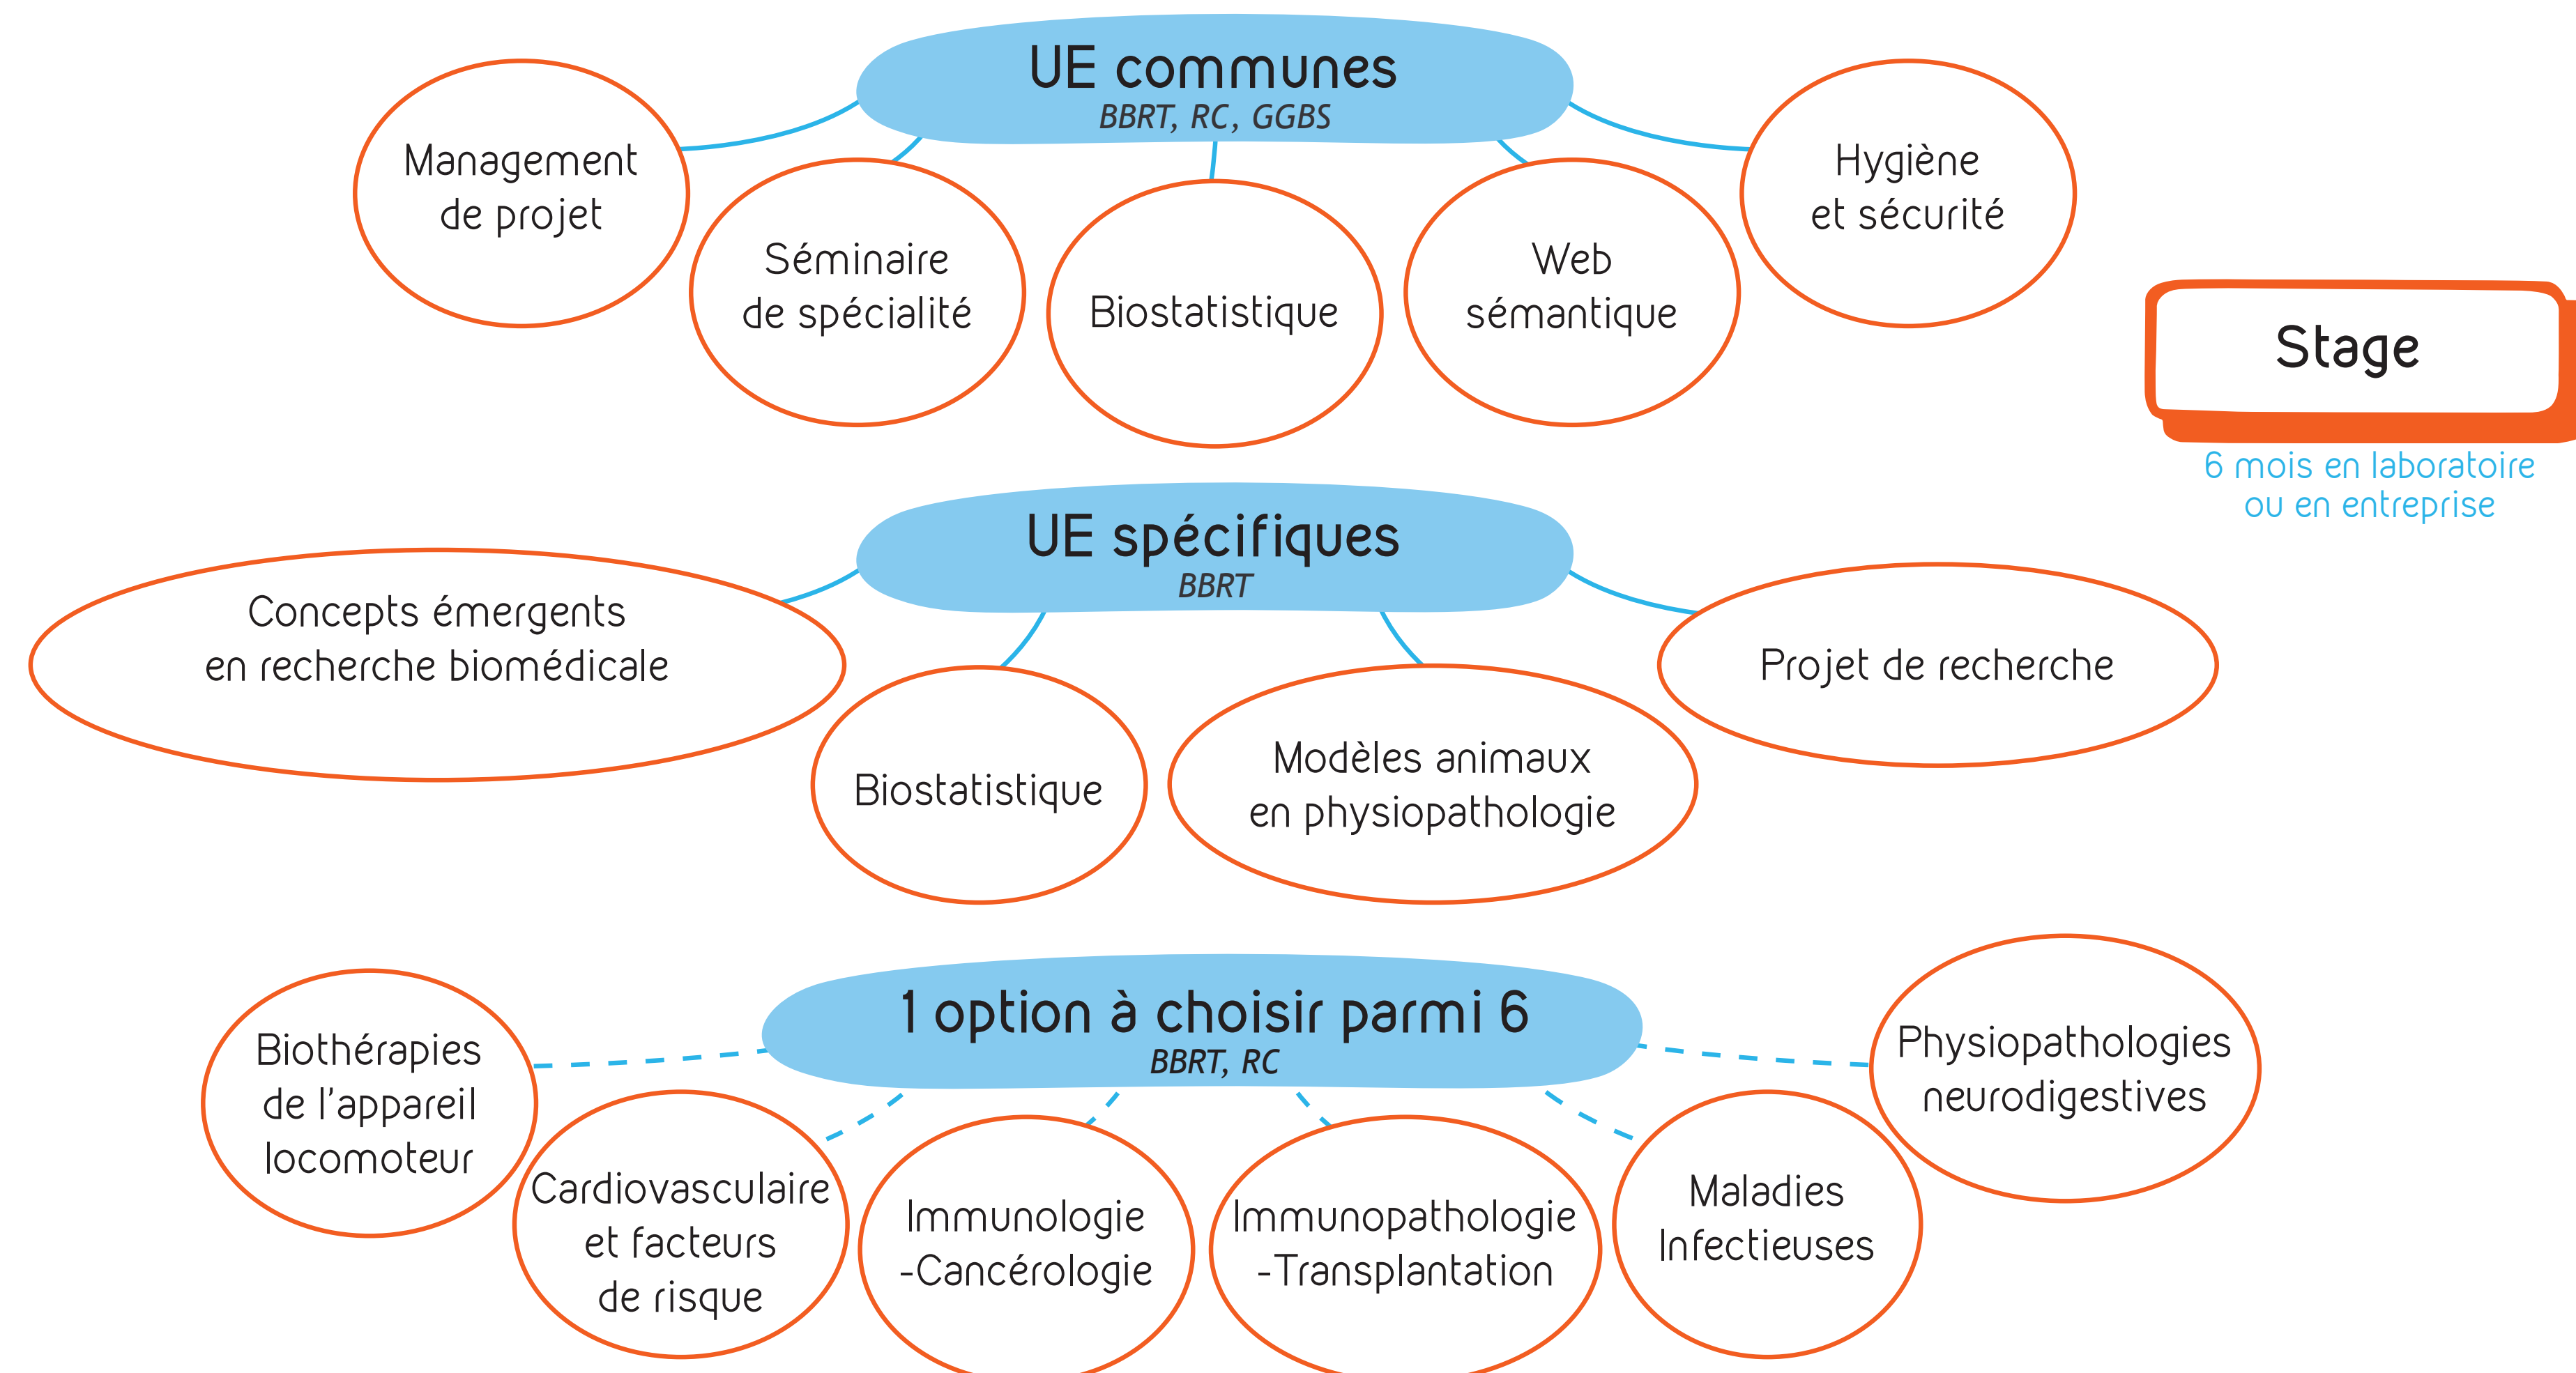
UE communes
BBRT, RC, GGBS

Management de projet

Séminaire de spécialité

Biostatistique

Web sémantique

Hygiène et sécurité

Stage

6 mois en laboratoire ou en entreprise

UE spécifiques
BBRT

Concepts émergents en recherche biomédicale

Biostatistique

Modèles animaux en physiopathologie

Projet de recherche

1 option à choisir parmi 6
BBRT, RC

Biothérapies de l'appareil locomoteur

Cardiovasculaire et facteurs de risque

Immunologie -Cancérologie

Immunopathologie -Transplantation

Maladies Infectieuses

Physiopathologies neurodigestives